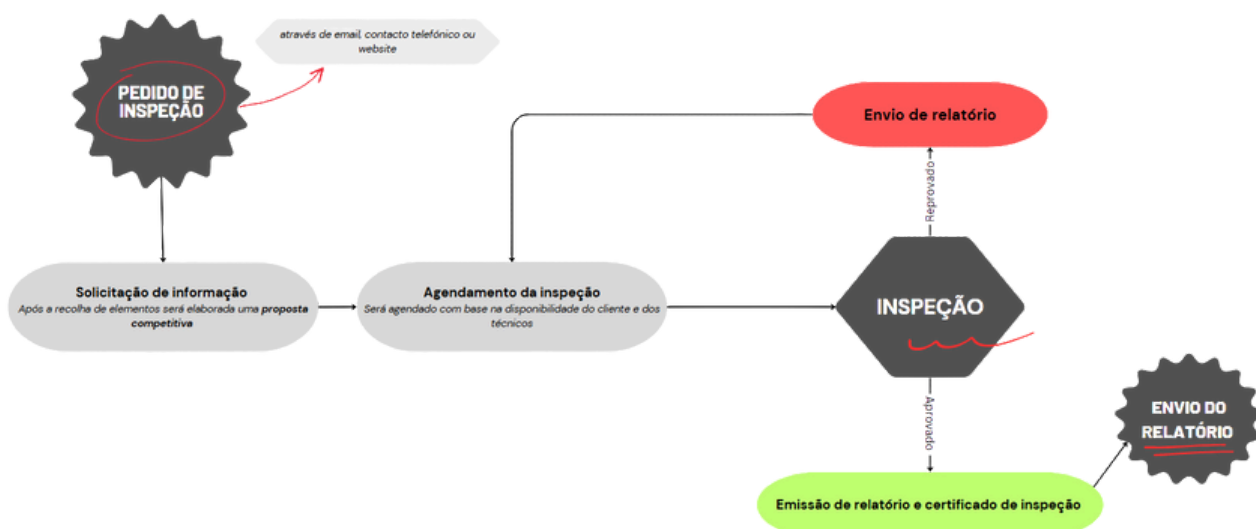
PEDIDO DE INSPEÇÃO

através de email, contacto telefónico ou website

Solicitação de informação
Após a recolha de elementos será elaborada uma **proposta competitiva**

Agendamento da inspeção
Será agendado com base na disponibilidade do cliente e dos técnicos

Envio de relatório

Reprovado

INSPEÇÃO

Aprovado

ENVIO DO RELATÓRIO

Emissão de relatório e certificado de inspeção